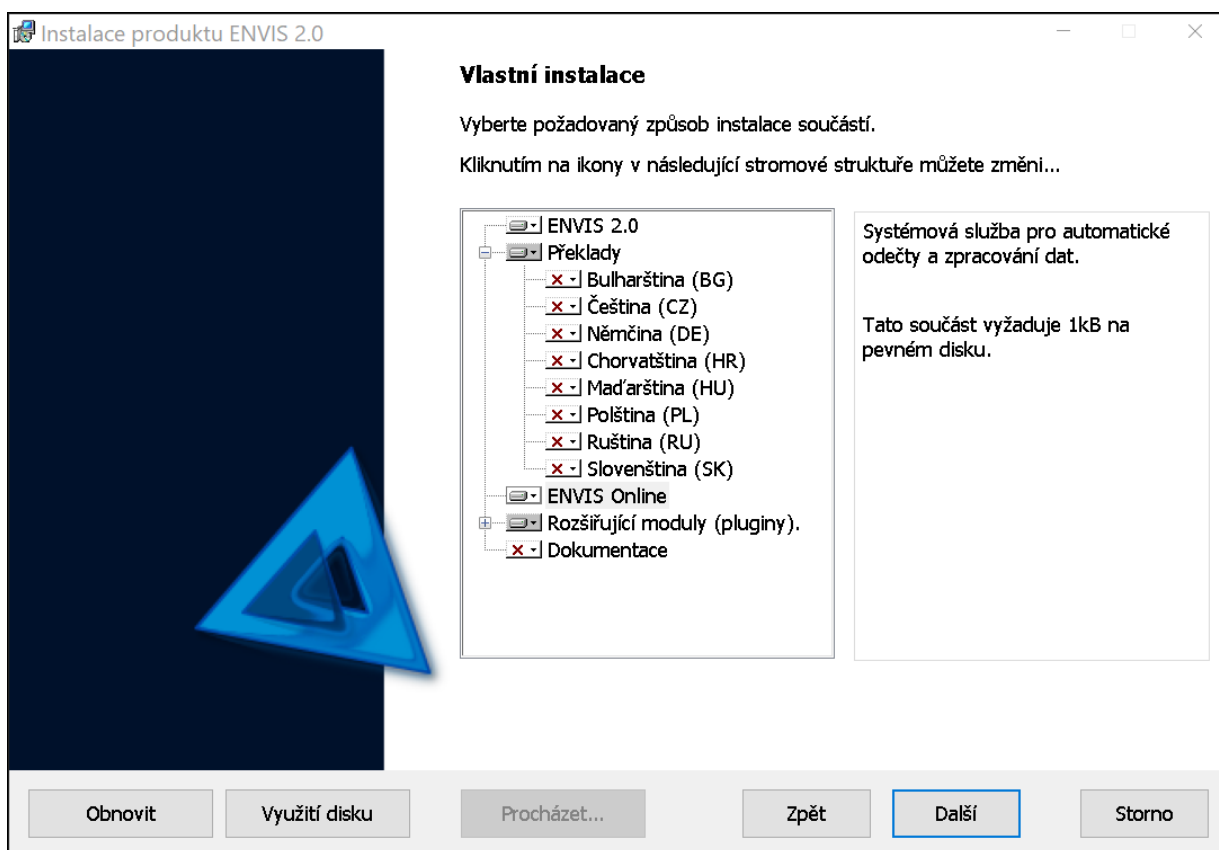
Instalace produktu ENVIS 2.0

Vlastní instalace

Vyberte požadovaný způsob instalace součástí.

Kliknutím na ikony v následující stromové struktuře můžete změni...

ENVIS 2.0
Překlady
Bulharština (BG)
Čeština (CZ)
Němčina (DE)
Chorvatština (HR)
Maďarština (HU)
Polština (PL)
Ruština (RU)
Slovenština (SK)
ENVIS Online
Rozšiřující moduly (pluginy).
Dokumentace

Systémová služba pro automatické odečty a zpracování dat.

Tato součást vyžaduje 1kB na pevném disku.

Obnovit
Využití disku
Procházet...
Zpět
Další
Storno